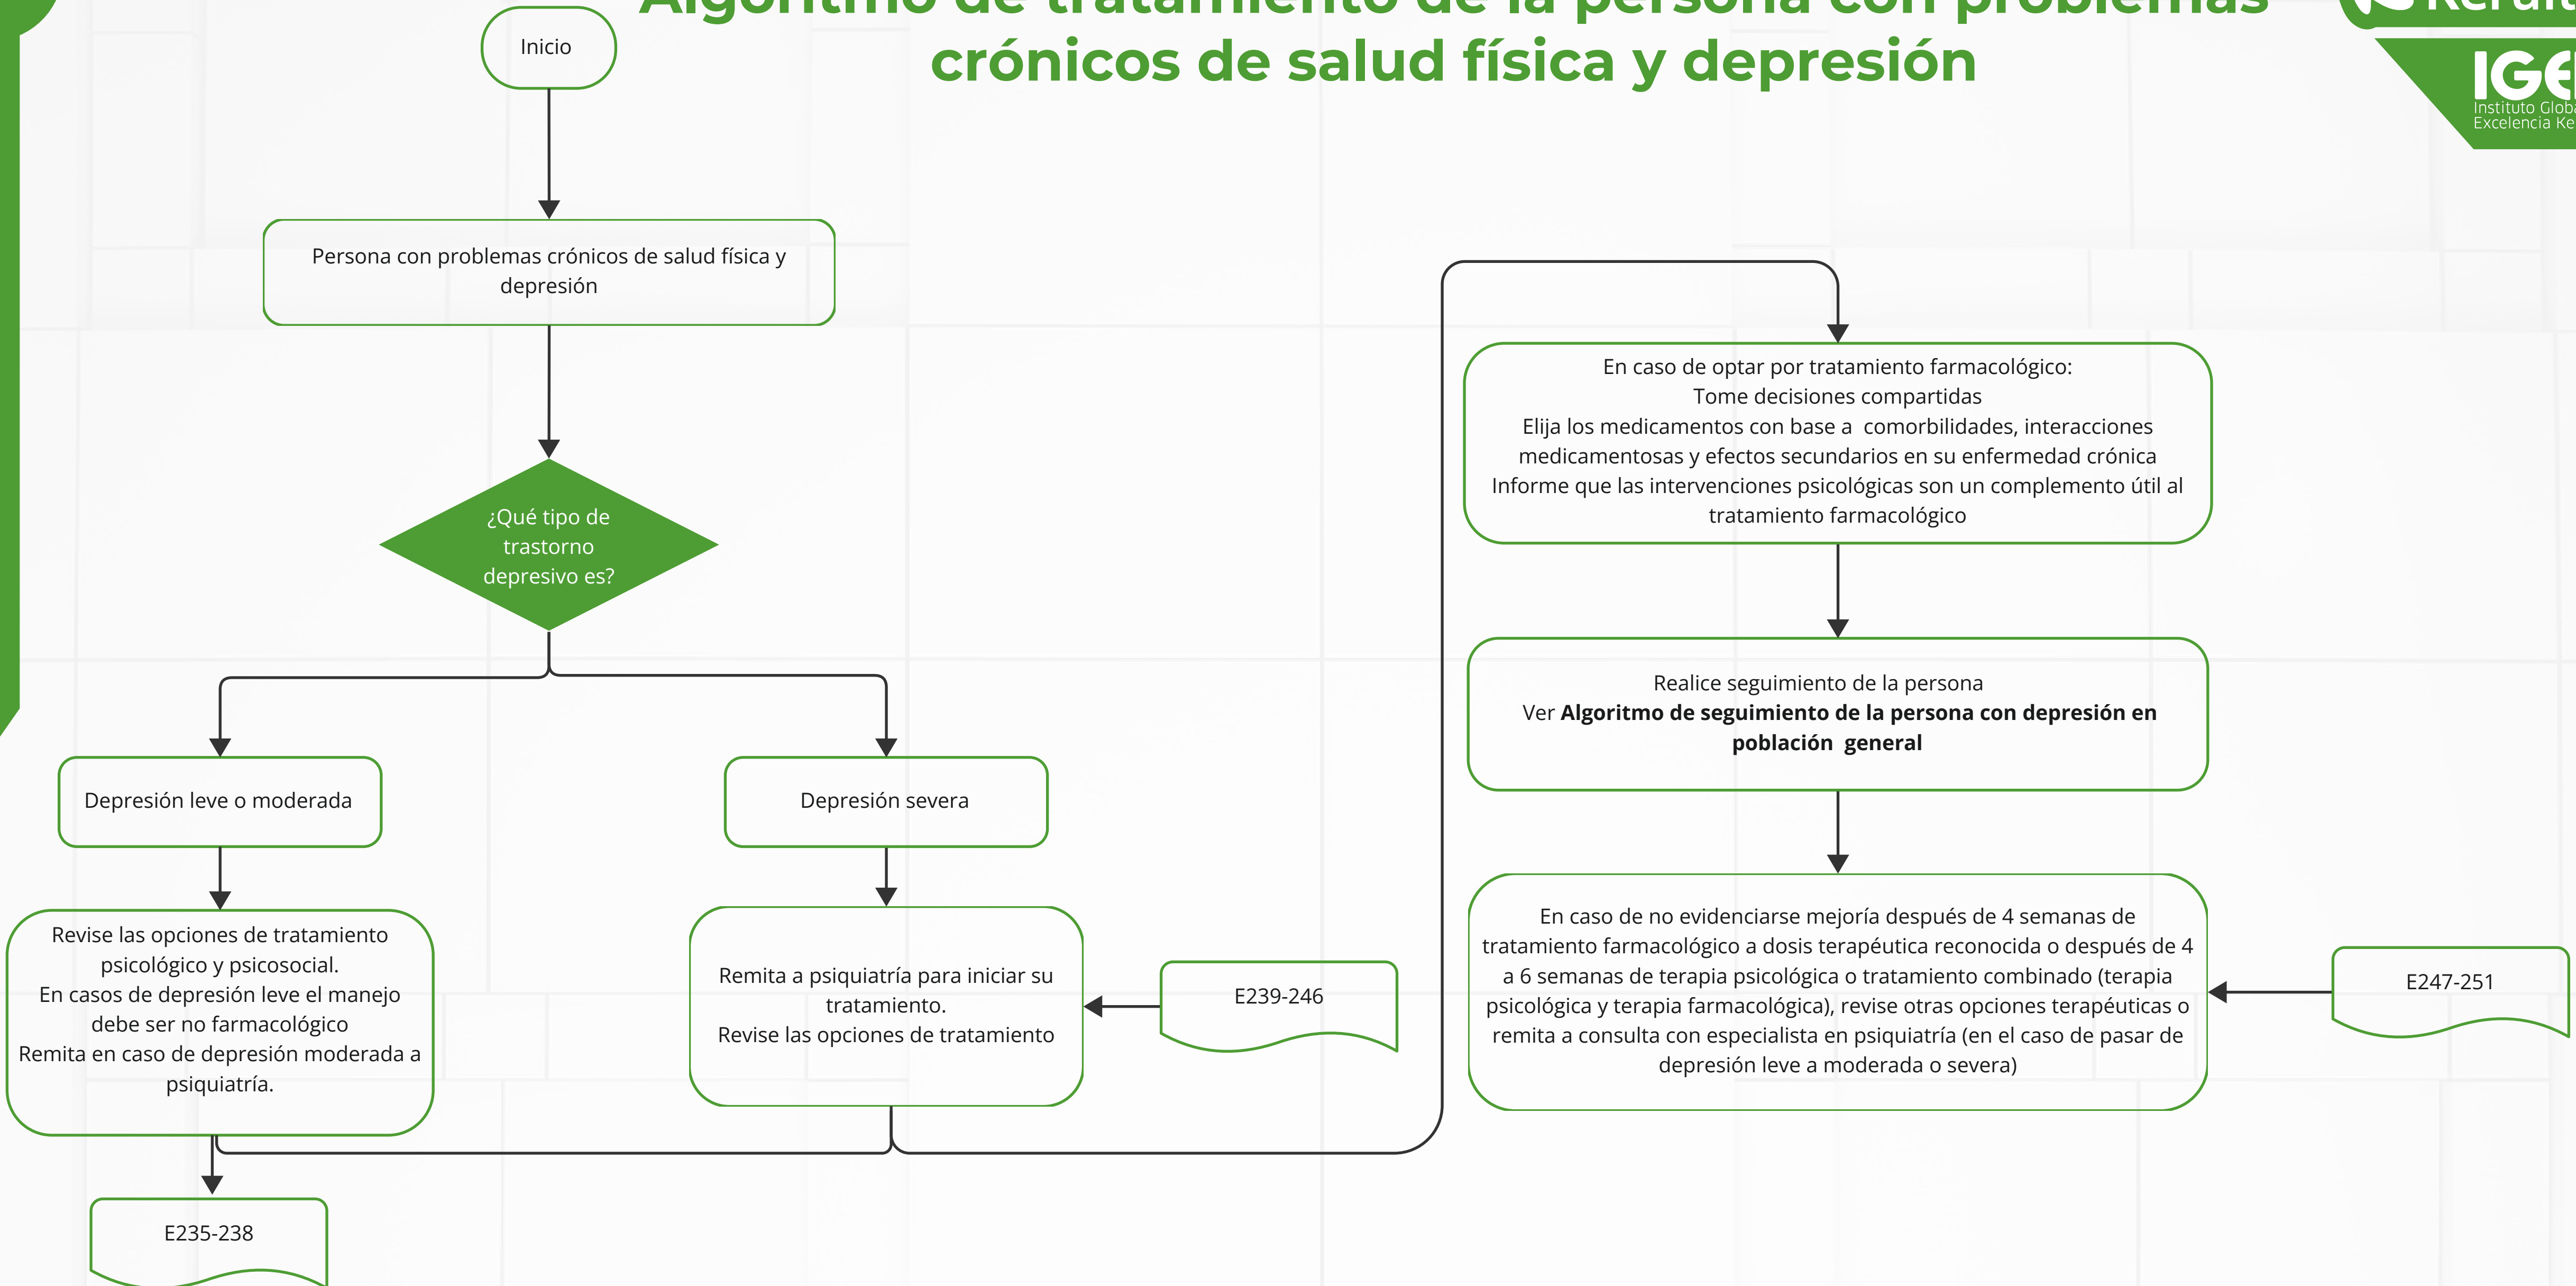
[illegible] crónicos de salud física y depresión

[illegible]

IGE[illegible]
Instituto Glob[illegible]
Excelencia Ke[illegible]

Inicio

Persona con problemas crónicos de salud física y depresión

¿Qué tipo de trastorno depresivo es?

Depresión leve o moderada

Revise las opciones de tratamiento psicológico y psicosocial.
En casos de depresión leve el manejo debe ser no farmacológico
Remita en caso de depresión moderada a psiquiatría.

E235-238

Depresión severa

Remita a psiquiatría para iniciar su tratamiento.
Revise las opciones de tratamiento

E239-246

En caso de optar por tratamiento farmacológico:
Tome decisiones compartidas
Elija los medicamentos con base a comorbilidades, interacciones medicamentosas y efectos secundarios en su enfermedad crónica
Informe que las intervenciones psicológicas son un complemento útil al tratamiento farmacológico

Realice seguimiento de la persona
Ver **Algoritmo de seguimiento de la persona con depresión en población general**

En caso de no evidenciarse mejoría después de 4 semanas de tratamiento farmacológico a dosis terapéutica reconocida o después de 4 a 6 semanas de terapia psicológica o tratamiento combinado (terapia psicológica y terapia farmacológica), revise otras opciones terapéuticas o remita a consulta con especialista en psiquiatría (en el caso de pasar de depresión leve a moderada o severa)

E247-251